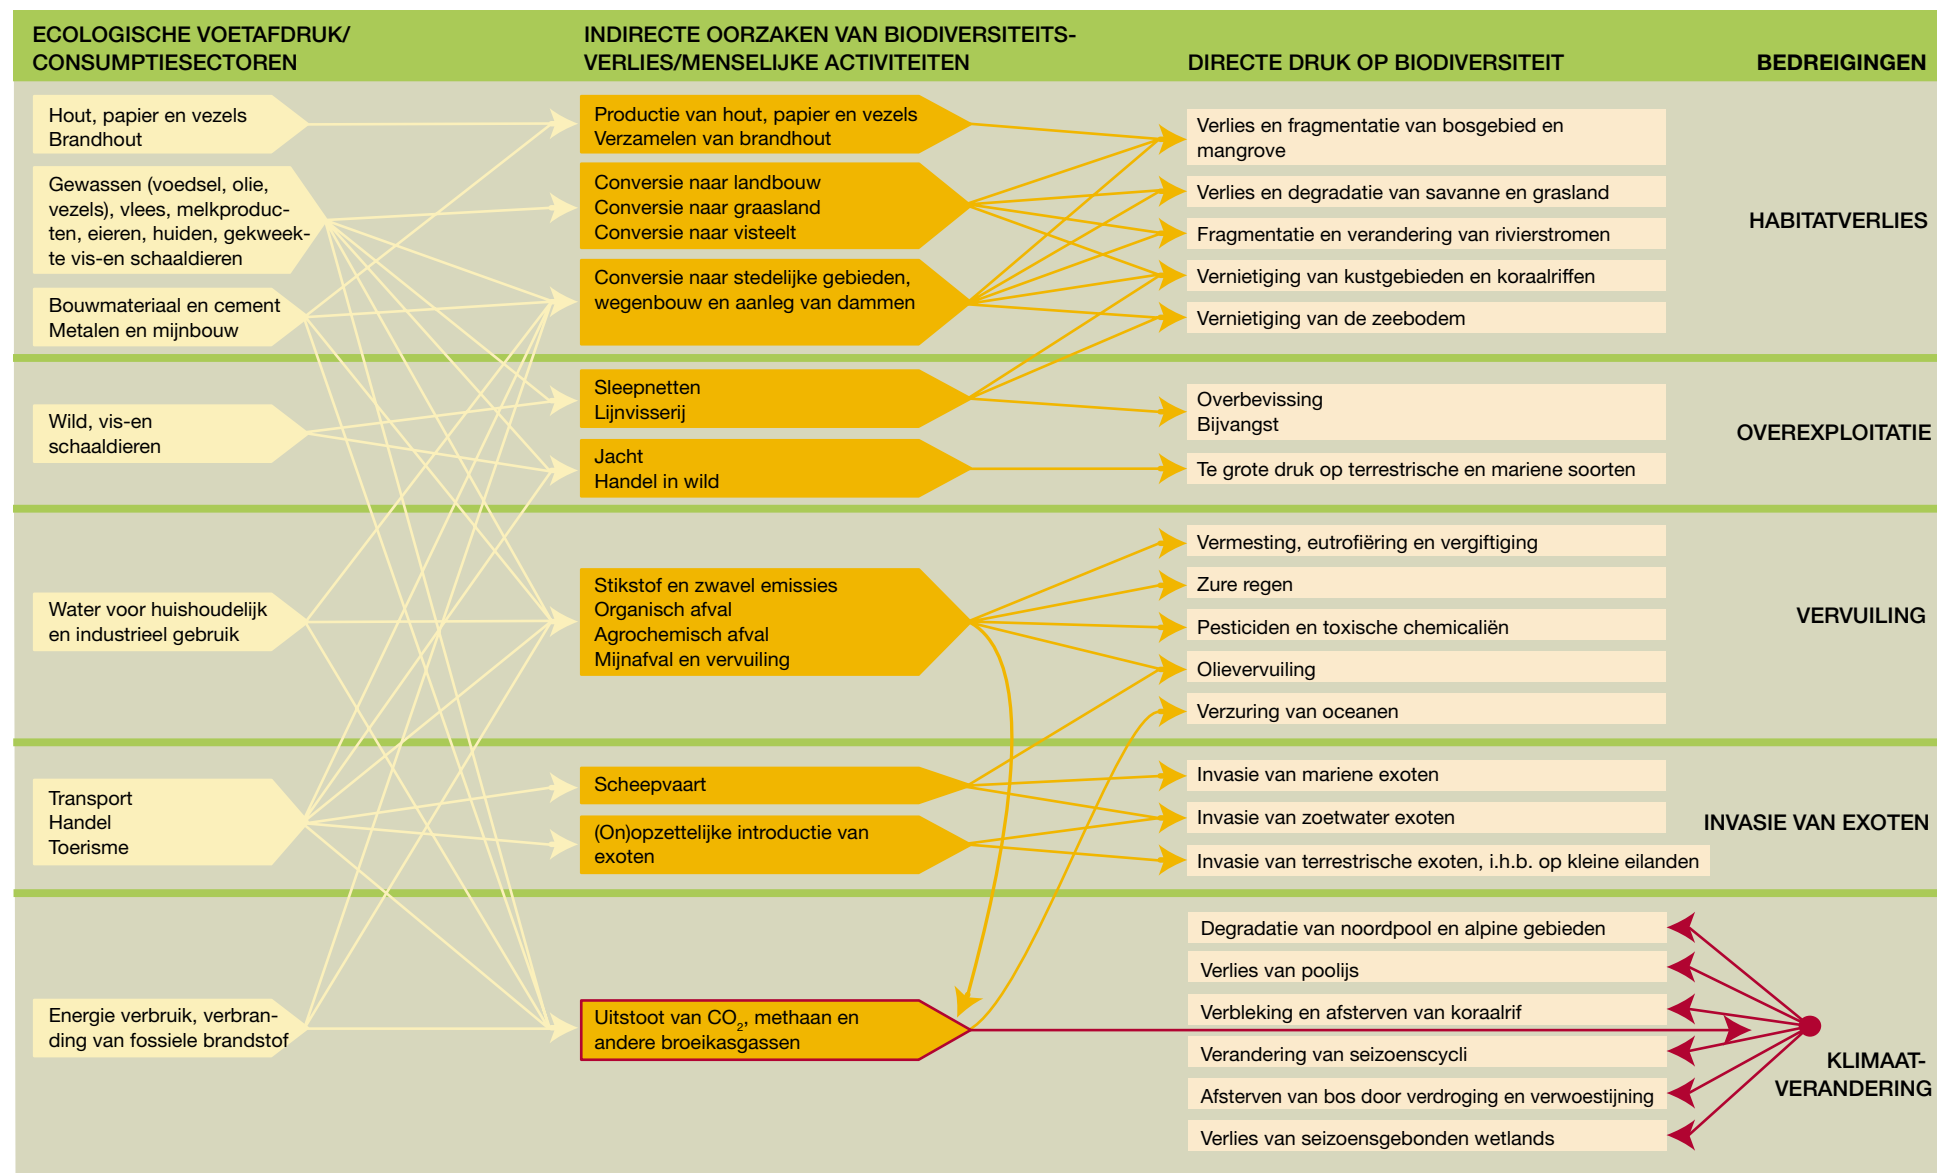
ECOLOGISCHE VOETAFDRUK/ CONSUMPTIESECTOREN

INDIRECTE OORZAKEN VAN BIODIVERSITEITSVERLIES/MENSELIJKE ACTIVITEITEN

DIRECTE DRUK OP BIODIVERSITEIT

BEDREIGINGEN

Hout, papier en vezels
Brandhout

Gewassen (voedsel, olie, vezels), vlees, melkproducten, eieren, huiden, gekweekte vis-en schaaldieren

Bouwmateriaal en cement
Metalen en mijnbouw

Productie van hout, papier en vezels
Verzamelen van brandhout

Conversie naar landbouw
Conversie naar graasland
Conversie naar visteelt

Conversie naar stedelijke gebieden, wegenbouw en aanleg van dammen

Verlies en fragmentatie van bosgebied en mangrove

Verlies en degradatie van savanne en grasland

Fragmentatie en verandering van rivierstromen

Vernietiging van kustgebieden en koraalriffen

Vernietiging van de zeebodem

HABITATVERLIES

Wild, vis-en schaaldieren

Sleepnetten
Lijnvisserij

Jacht
Handel in wild

Overbevissing
Bijvangst

Te grote druk op terrestrische en mariene soorten

OVEREXPLOITATIE

Water voor huishoudelijk en industrieel gebruik

Stikstof en zwavel emissies
Organisch afval
Agrochemisch afval
Mijnafval en vervuiling

Vermesting, eutrofiëring en vergiftiging

Zure regen

Pesticiden en toxische chemicaliën

Olievervuiling

Verzuring van oceanen

VERVUILING

Transport
Handel
Toerisme

Scheepvaart

(On)opzettelijke introductie van exoten

Invasie van mariene exoten

Invasie van zoetwater exoten

Invasie van terrestrische exoten, i.h.b. op kleine eilanden

INVASIE VAN EXOTEN

Energie verbruik, verbranding van fossiele brandstof

Uitstoot van $CO_2$, methaan en andere broeikasgassen

Degradatie van noordpool en alpine gebieden

Verlies van poolijs

Verbleking en afsterven van koraalrif

Verandering van seizoenscycli

Afsterven van bos door verdroging en verwoestijning

Verlies van seizoensgebonden wetlands

KLIMAATVERANDERING